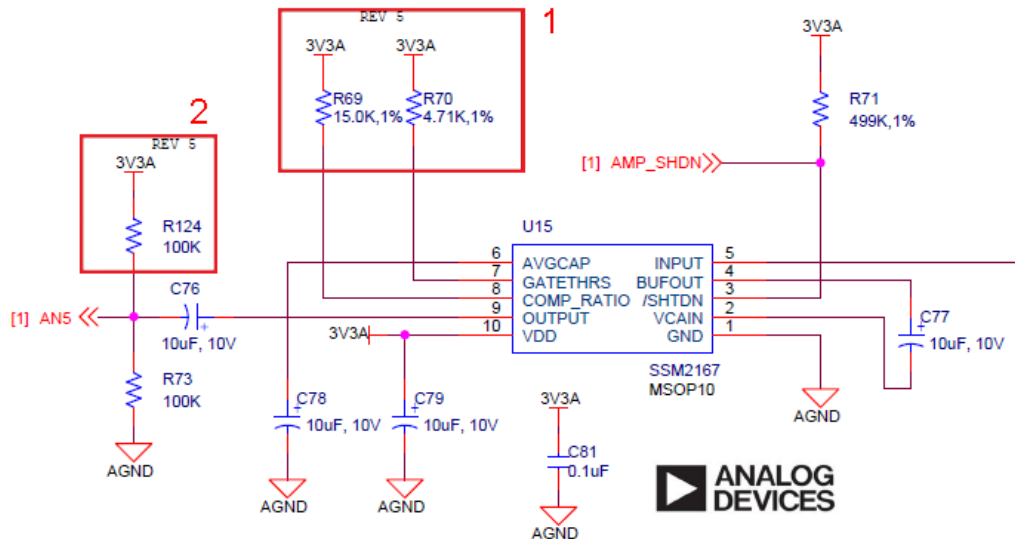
REV 5
1
3V3A
3V3A
R69
15.0K,1%
R70
4.71K,1%
3V3A
R71
499K,1%
2
REV 5
3V3A
R124
100K
[1] AMP_SHDN
U15
6 AVGCAP
7 GATETHRS
8 COMP_RATIO
9 OUTPUT
10 VDD
INPUT 5
BUFOUT 4
/SHTDN 3
VCAIN 2
GND 1
[1] AN5
C76
10uF, 10V
3V3A
C77
10uF, 10V
R73
100K
SSM2167
MSOP10
C78
10uF, 10V
C79
10uF, 10V
3V3A
C81
0.1uF
AGND
AGND
AGND
AGND
AGND
AGND
ANALOG DEVICES